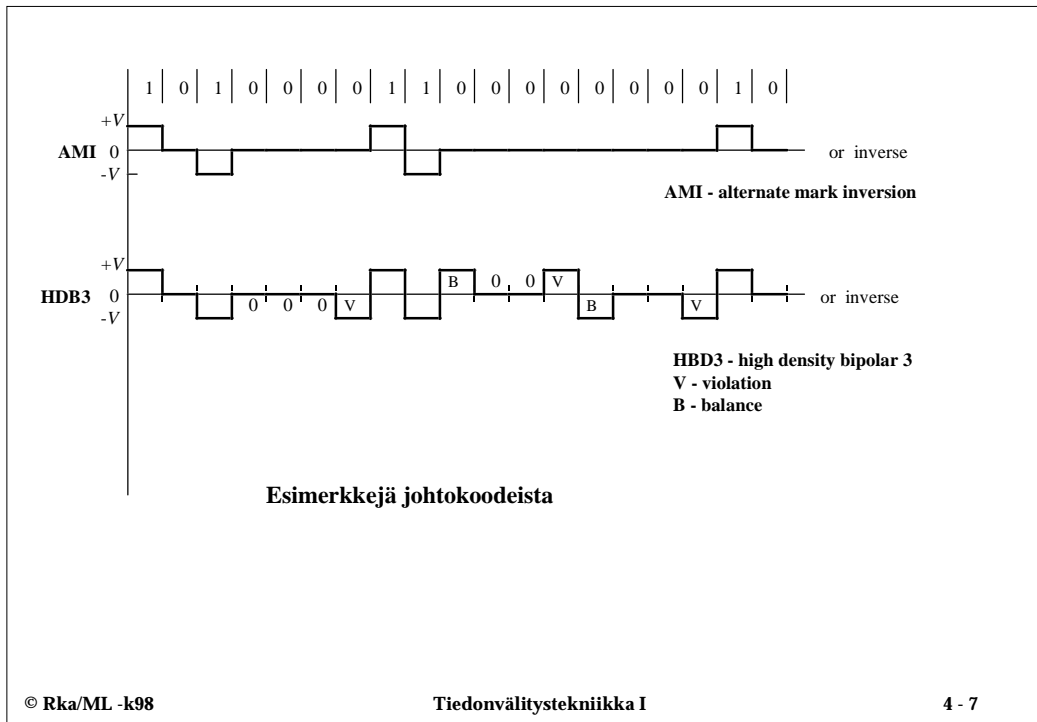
1 0 1 0 0 0 0 1 1 0 0 0 0 0 0 0 0 1 0

+V
AMI 0
-V

or inverse

AMI - alternate mark inversion

+V
HDB3 0
-V

0 0 0 V B 0 0 V B V

or inverse

HBD3 - high density bipolar 3
V - violation
B - balance

Esimerkkejä johtokoodeista

© Rka/ML -k98 Tiedonvälitystekniikka I 4 - 7